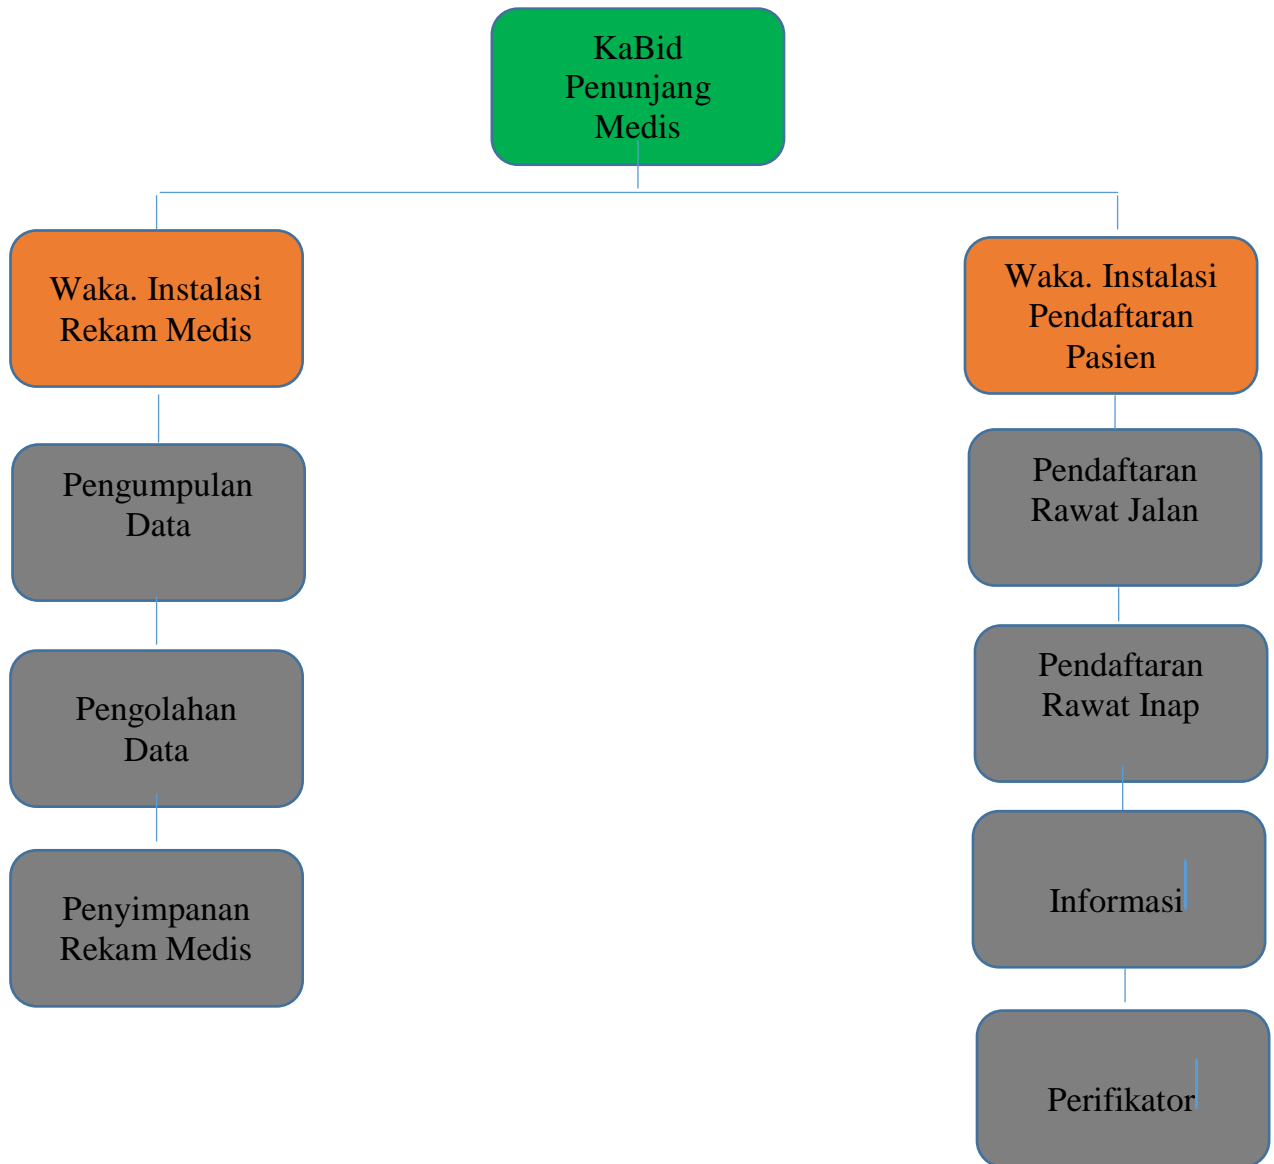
KaBid Penunjang Medis

Waka. Instalasi Rekam Medis

Pengumpulan Data

Pengolahan Data

Penyimpanan Rekam Medis

Waka. Instalasi Pendaftaran Pasien

Pendaftaran Rawat Jalan

Pendaftaran Rawat Inap

Informasi

Perifikator